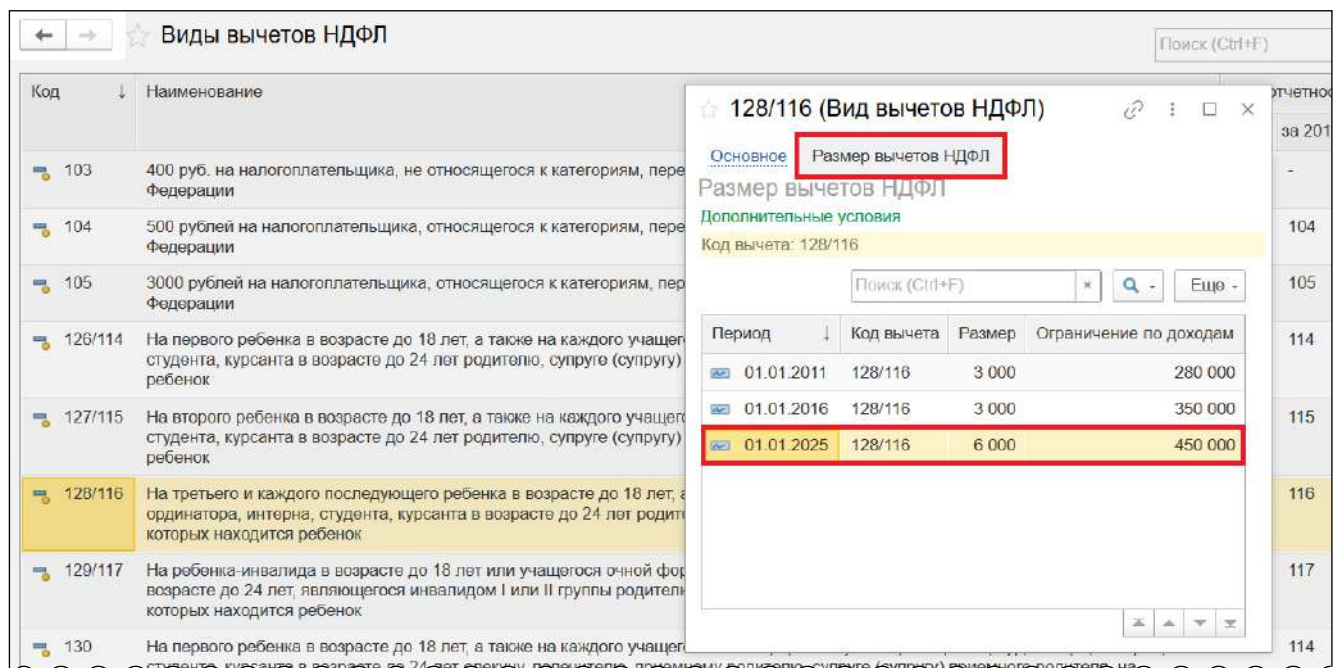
Виды вычетов НДФЛ

Поиск (Ctrl+F)

| Код | Наименование | отчетнос за 201 |
|---|---|---|
| 103 | 400 руб. на налогоплательщика, не относящегося к категориям, пере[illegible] Федерации | - |
| 104 | 500 рублей на налогоплательщика, относящегося к категориям, пере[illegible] Федерации | 104 |
| 105 | 3000 рублей на налогоплательщика, относящегося к категориям, пер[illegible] Федерации | 105 |
| 126/114 | На первого ребенка в возрасте до 18 лет, а также на каждого учащег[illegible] студента, курсанта в возрасте до 24 лет родителю, супруге (супругу) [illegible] ребенок | 114 |
| 127/115 | На второго ребенка в возрасте до 18 лет, а также на каждого учащег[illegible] студента, курсанта в возрасте до 24 лет родителю, супруге (супругу) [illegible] ребенок | 115 |
| 128/116 | На третьего и каждого последующего ребенка в возрасте до 18 лет, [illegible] ординатора, интерна, студента, курсанта в возрасте до 24 лет родит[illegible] которых находится ребенок | 116 |
| 129/117 | На ребенка-инвалида в возрасте до 18 лет или учащегося очной фор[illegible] возрасте до 24 лет, являющегося инвалидом I или II группы родител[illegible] которых находится ребенок | 117 |
| 130 | На первого ребенка в возрасте до 18 лет, а также на каждого учащег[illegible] | 114 |

128/116 (Вид вычетов НДФЛ)

Основное Размер вычетов НДФЛ

Размер вычетов НДФЛ

Дополнительные условия

Код вычета: 128/116

Поиск (Ctrl+F) × Еще

| Период | Код вычета | Размер | Ограничение по доходам |
|---|---|---|---|
| 01.01.2011 | 128/116 | 3 000 | 280 000 |
| 01.01.2016 | 128/116 | 3 000 | 350 000 |
| 01.01.2025 | 128/116 | 6 000 | 450 000 |